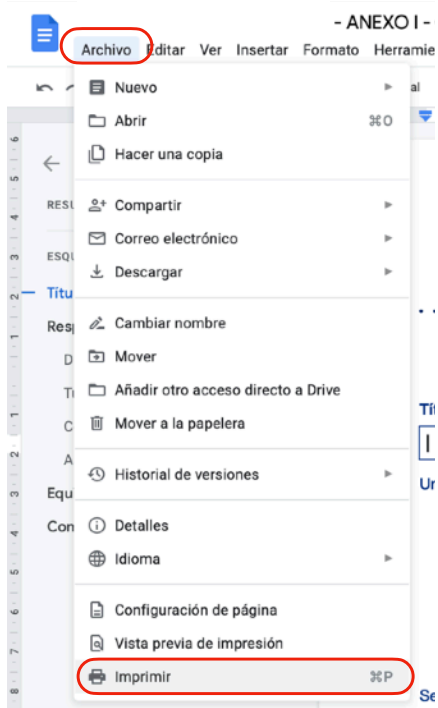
- ANEXO I -

Archivo Editar Ver Insertar Formato Herramie

al

RESU

ESQU

Títu

Resp

D

T

C

A

Equ

Con

Tít

Ur

Se

Nuevo

Abrir ⌘O

Hacer una copia

Compartir

Correo electrónico

Descargar

Cambiar nombre

Mover

Añadir otro acceso directo a Drive

Mover a la papelera

Historial de versiones

Detalles

Idioma

Configuración de página

Vista previa de impresión

Imprimir ⌘P